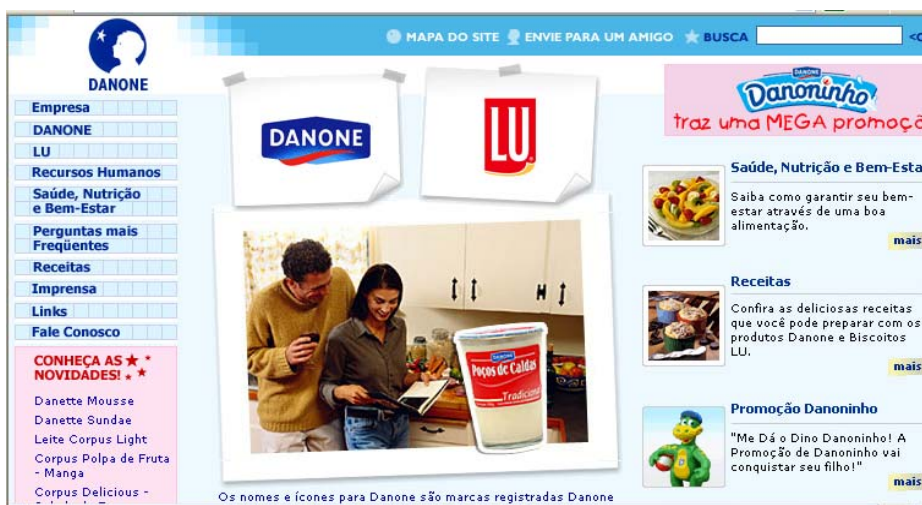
DANONE

MAPA DO SITE ENVIE PARA UM AMIGO BUSCA

Empresa
DANONE
LU
Recursos Humanos
Saúde, Nutrição e Bem-Estar
Perguntas mais Freqüentes
Receitas
Imprensa
Links
Fale Conosco

CONHEÇA AS NOVIDADES!

Danette Mousse
Danette Sundae
Leite Corpus Light
Corpus Polpa de Fruta - Manga
Corpus Delicious - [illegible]

DANONE

LU

DANONE
Poços de Caldas
Tradicional

Os nomes e ícones para Danone são marcas registradas Danone

Danoninho
traz uma MEGA promoç

Saúde, Nutrição e Bem-Esta

Saiba como garantir seu bem-estar através de uma boa alimentação.

mais

Receitas

Confira as deliciosas receitas que você pode preparar com os produtos Danone e Biscoitos LU.

mais

Promoção Danoninho

"Me Dá o Dino Danoninho! A Promoção de Danoninho vai conquistar seu filho!"

mais